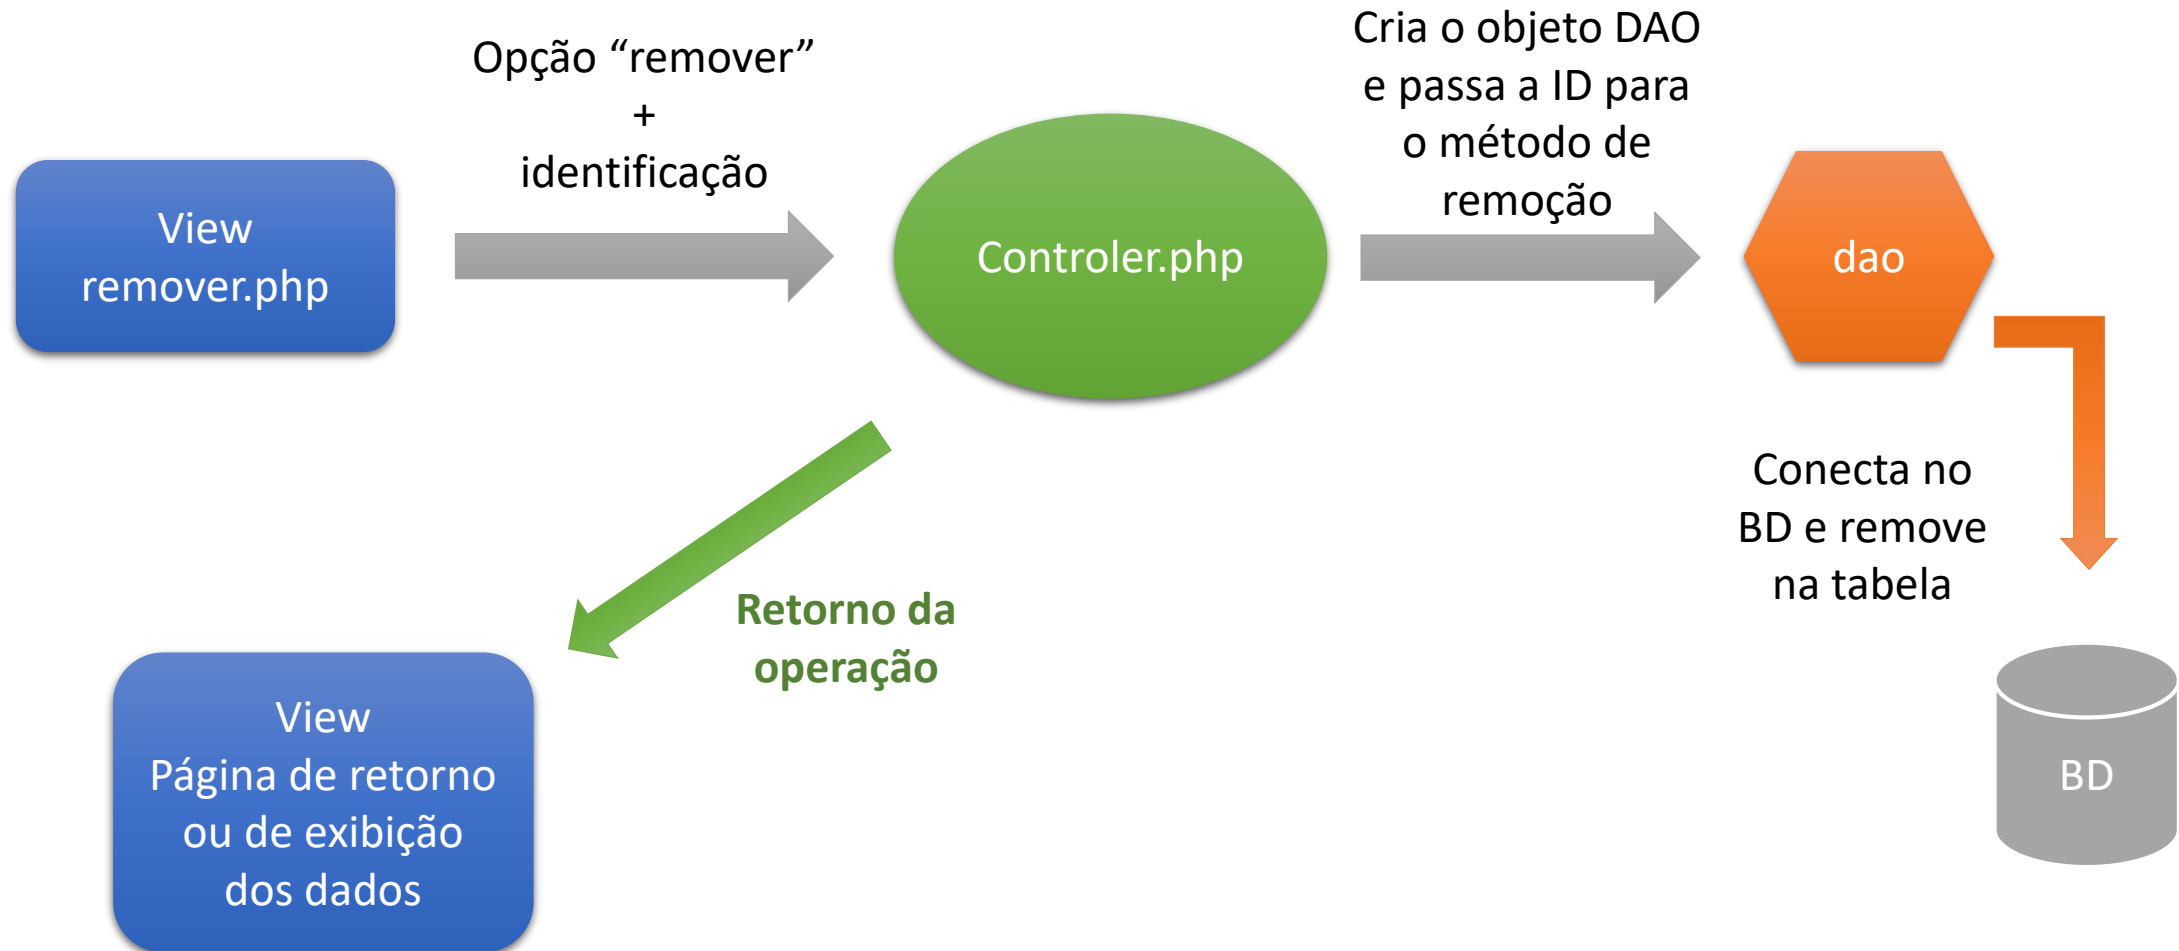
View
remover.php

Opção “remover”
+
identificação

Controler.php

Cria o objeto DAO e passa a ID para o método de remoção

dao

Conecta no BD e remove na tabela

BD

Retorno da operação

View
Página de retorno ou de exibição dos dados